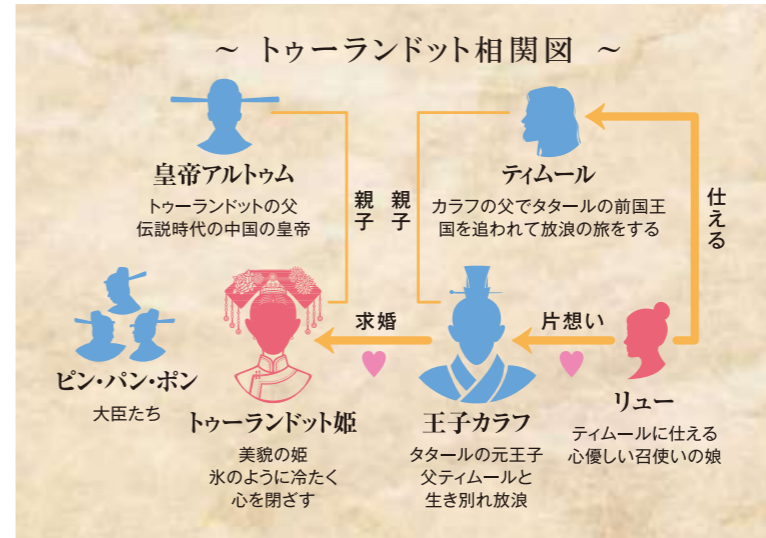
～ トゥーランドット相関図 ～

皇帝アルトゥム
トゥーランドットの父
伝説時代の中国の皇帝

親子

親子

ティムール
カラフの父でタタールの前国王
国を追われて放浪の旅をする

仕える

ピン・パン・ポン
大臣たち

求婚

片想い

トゥーランドット姫
美貌の姫
氷のように冷たく
心を閉ざす

王子カラフ
タタールの元王子
父ティムールと
生き別れ放浪

リュー
ティムールに仕える
心優しい召使いの娘